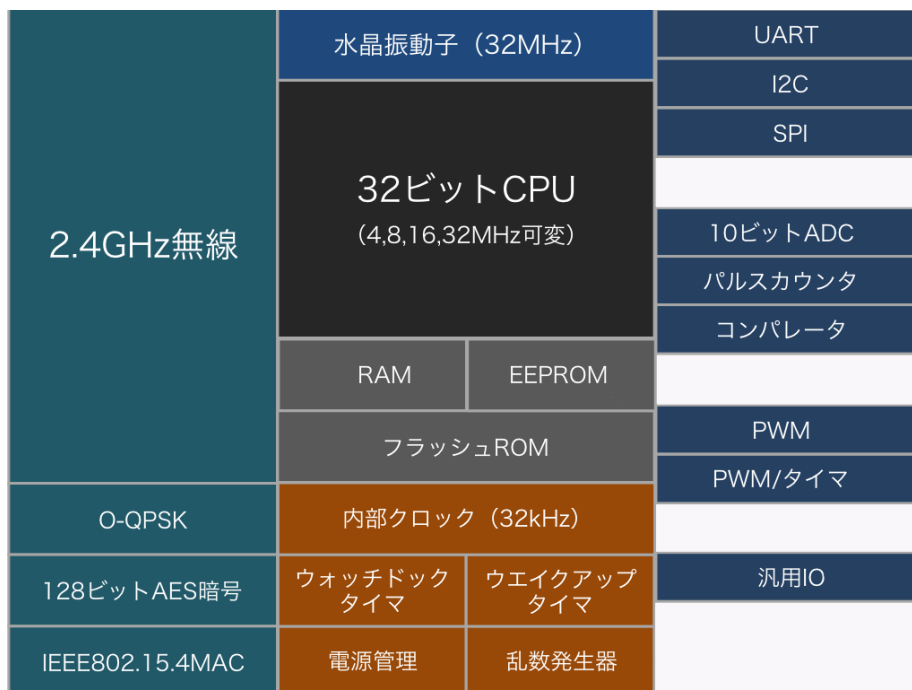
2.4GHz無線

水晶振動子（32MHz）

32ビットCPU
（4,8,16,32MHz可変）

RAM

EEPROM

フラッシュROM

UART

I2C

SPI

10ビットADC

パルスカウンタ

コンパレータ

PWM

PWM/タイマ

O-QPSK

内部クロック（32kHz）

128ビットAES暗号

ウォッチドック
タイマ

ウエイクアップ
タイマ

汎用IO

IEEE802.15.4MAC

電源管理

乱数発生器